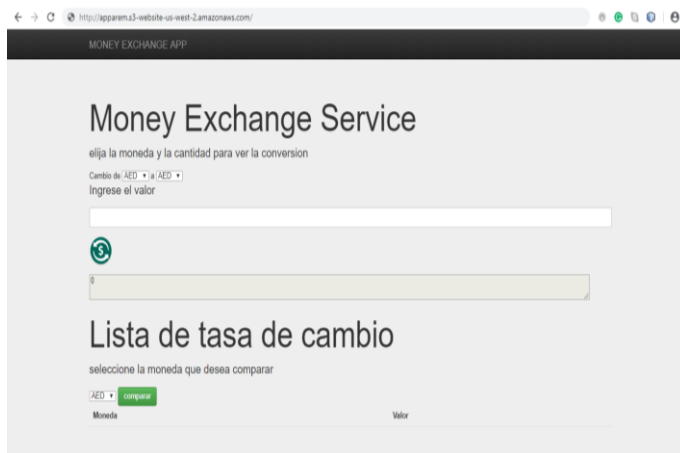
http://apparem.s3-website-us-west-2.amazonaws.com/

MONEY EXCHANGE APP

Money Exchange Service

elija la moneda y la cantidad para ver la conversion

Cambio de AED a AED

Ingrese el valor

0

Lista de tasa de cambio

seleccione la moneda que desea comparar

AED comparar

| Moneda | Valor |
|---|---|